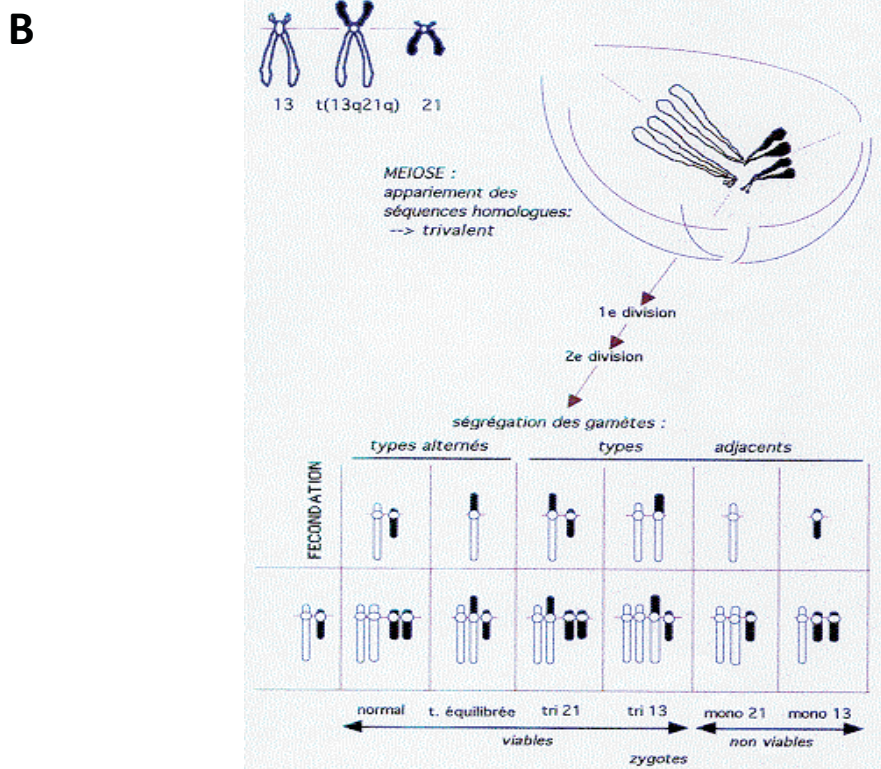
B

13 t(13q21q) 21

MEIOSE : appariement des séquences homologues: --> trivalent

1e division

2e division

ségrégation des gamètes :

types alternés types adjacents

FECONDATION

normal t. équilibrée tri 21 tri 13 mono 21 mono 13

viables non viables

zygotes